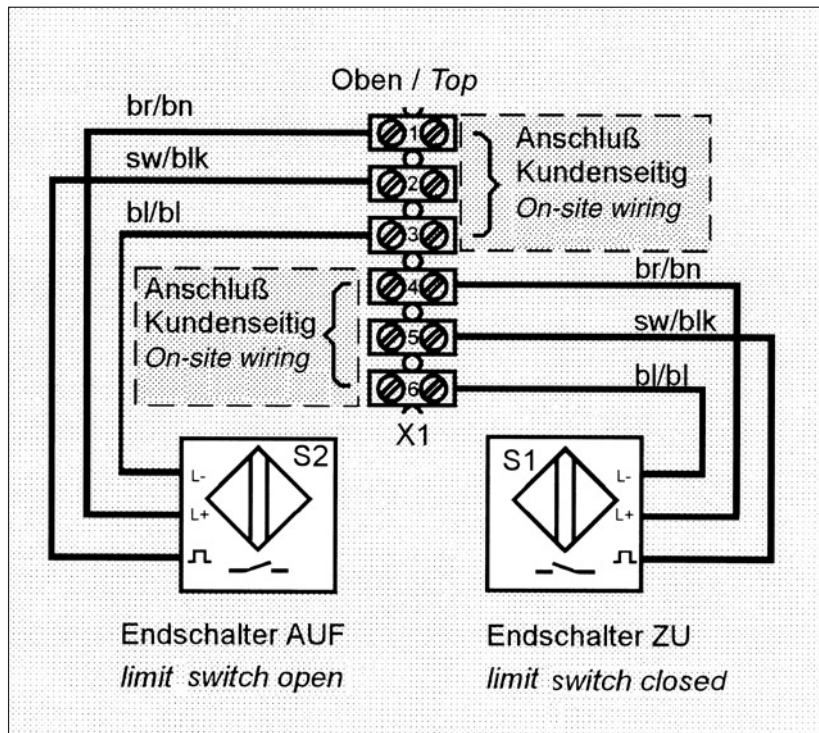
Oben / *Top*

br/bn

sw/blk

bl/bl

1
2
3
4
5
6

Anschluß Kundenseitig *On-site wiring*

Anschluß Kundenseitig *On-site wiring*

br/bn

sw/blk

bl/bl

X1

S2

L-
L+

S1

L-
L+

Endschalter AUF
*limit switch open*

Endschalter ZU
*limit switch closed*